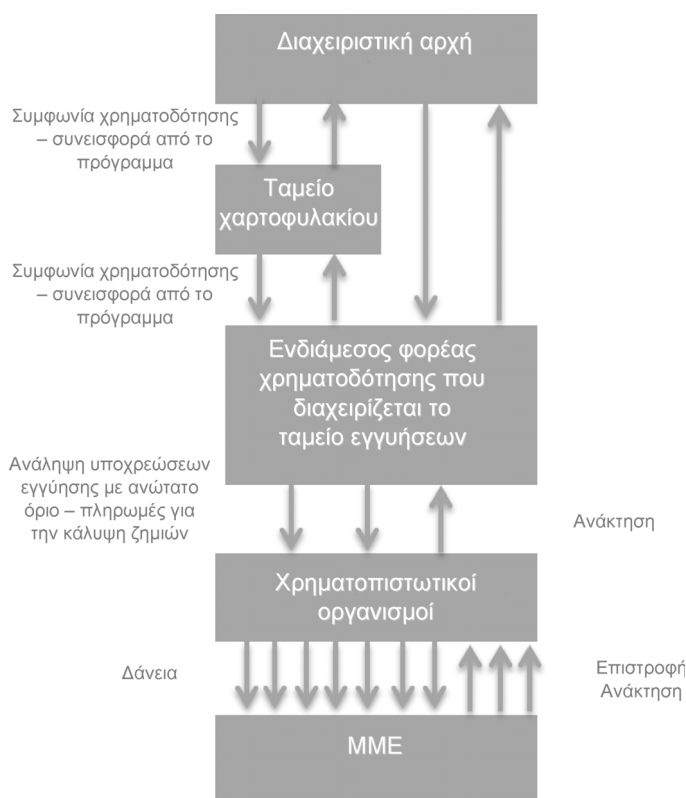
Διαχειριστική αρχή

Συμφωνία χρηματοδότησης – συνεισφορά από το πρόγραμμα

Ταμείο χαρτοφυλακίου

Συμφωνία χρηματοδότησης – συνεισφορά από το πρόγραμμα

Ενδιάμεσος φορέας χρηματοδότησης που διαχειρίζεται το ταμείο εγγυήσεων

Ανάληψη υποχρεώσεων εγγύησης με ανώτατο όριο – πληρωμές για την κάλυψη ζημιών

Ανάκτηση

Χρηματοπιστωτικοί οργανισμοί

Δάνεια

Επιστροφή
Ανάκτηση

ΜΜΕ